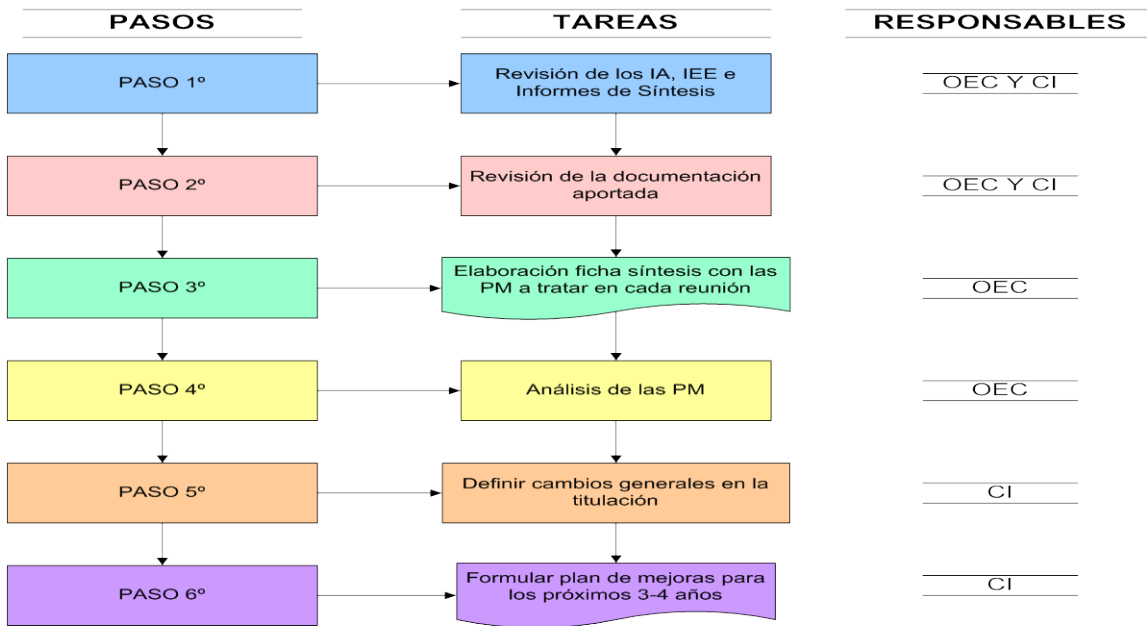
| PASOS | TAREAS | RESPONSABLES |
|---|---|---|
| PASO 1º | Revisión de los IA, IEE e Informes de Síntesis | OEC Y CI |
| PASO 2º | Revisión de la documentación aportada | OEC Y CI |
| PASO 3º | Elaboración ficha síntesis con las PM a tratar en cada reunión | OEC |
| PASO 4º | Análisis de las PM | OEC |
| PASO 5º | Definir cambios generales en la titulación | CI |
| PASO 6º | Formular plan de mejoras para los próximos 3-4 años | CI |